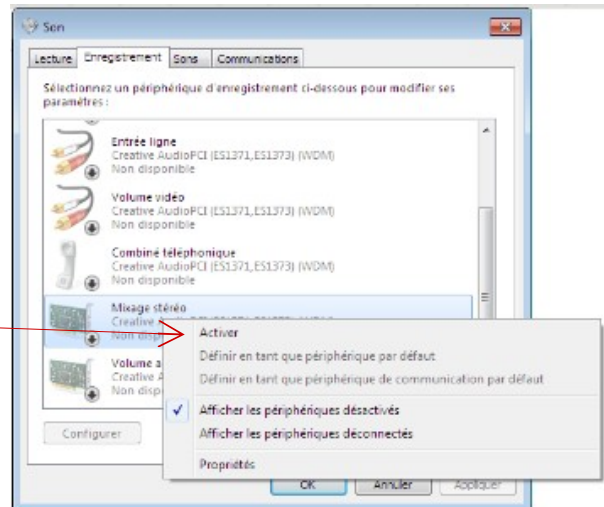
Son

Lecture | Enregistrement | Sons | Communications

Sélectionnez un périphérique d'enregistrement ci-dessous pour modifier ses paramètres :

Entrée ligne
Creative AudioPCI (ES1371,ES1373) (WDM)
Non disponible

Volume vidéo
Creative AudioPCI (ES1371,ES1373) (WDM)
Non disponible

Combiné téléphonique
Creative AudioPCI (ES1371,ES1373) (WDM)
Non disponible

Mixage stéréo
Creative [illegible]
Non disp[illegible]

Volume a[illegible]
Creative A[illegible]
Non disp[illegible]

Activer
Définir en tant que périphérique par défaut
Définir en tant que périphérique de communication par défaut
Afficher les périphériques désactivés
Afficher les périphériques déconnectés
Propriétés

Configurer

OK | Annuler | Appliquer